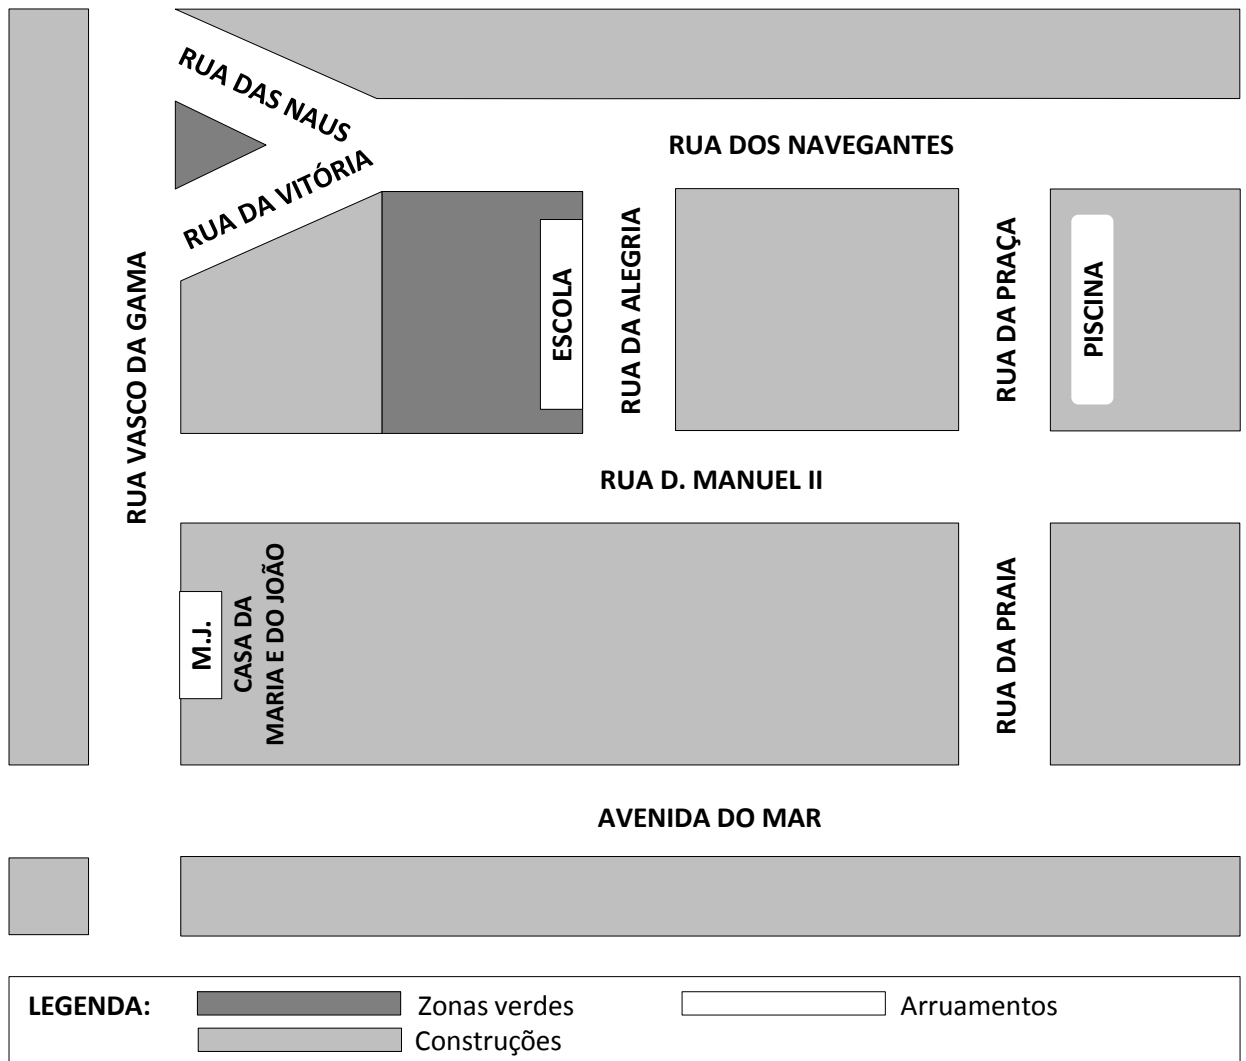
RUA DAS NAUS

RUA DOS NAVEGANTES

RUA DA VITÓRIA

RUA VASCO DA GAMA

ESCOLA

RUA DA ALEGRIA

RUA DA PRAÇA

PISCINA

RUA D. MANUEL II

M.J.

CASA DA MARIA E DO JOÃO

RUA DA PRAIA

AVENIDA DO MAR

LEGENDA: Zonas verdes Arruamentos Construções